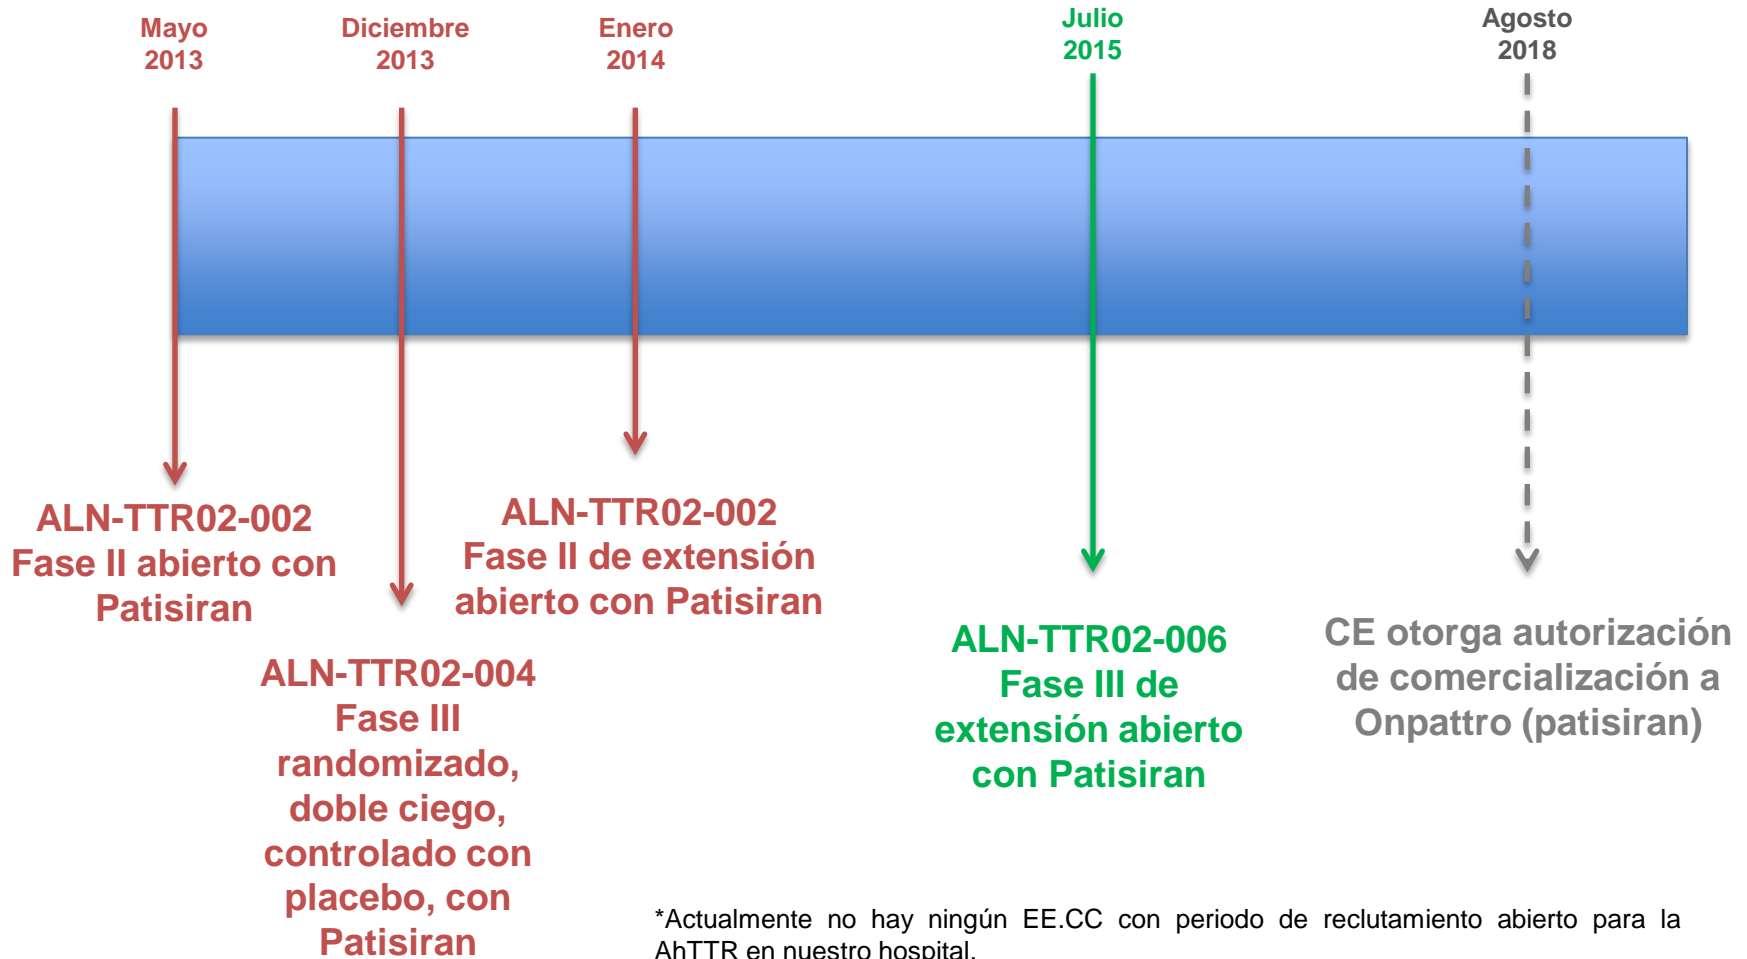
Mayo 2013

Diciembre 2013

Enero 2014

Julio 2015

Agosto 2018

ALN-TTR02-002
Fase II abierto con Patisiran

ALN-TTR02-002
Fase II de extensión abierto con Patisiran

ALN-TTR02-004
Fase III randomizado, doble ciego, controlado con placebo, con Patisiran

ALN-TTR02-006
Fase III de extensión abierto con Patisiran

CE otorga autorización de comercialización a Onpattro (patisiran)

*Actualmente no hay ningún EE.CC con periodo de reclutamiento abierto para la AhTTR en nuestro hospital.